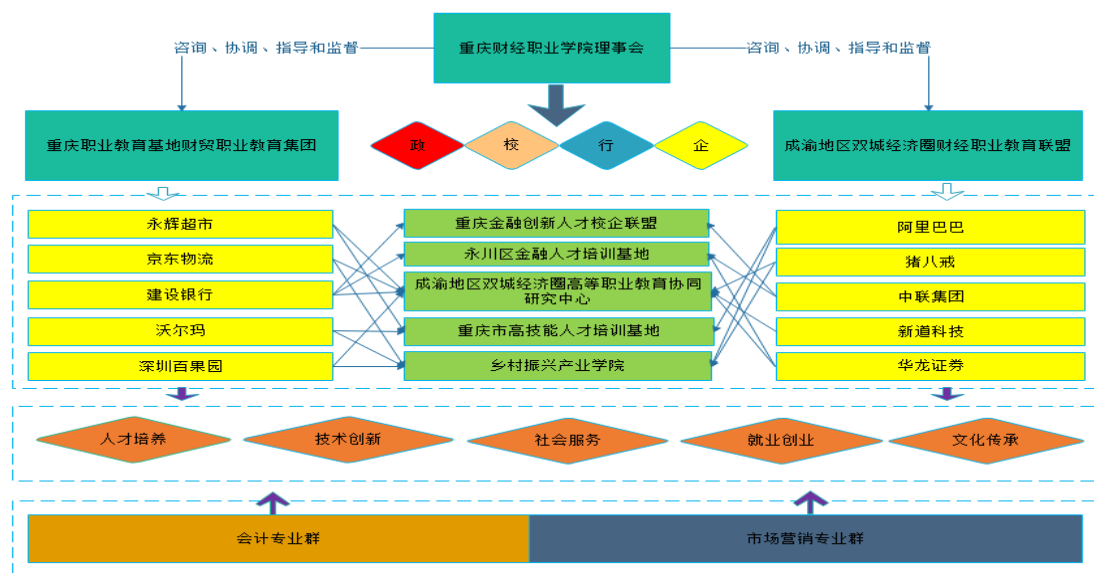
重庆财经职业学院理事会

咨询、协调、指导和监督

咨询、协调、指导和监督

重庆职业教育基地财贸职业教育集团

政

校

行

企

成渝地区双城经济圈财经职业教育联盟

永辉超市

京东物流

建设银行

沃尔玛

深圳百果园

重庆金融创新人才校企联盟

永川区金融人才培训基地

成渝地区双城经济圈高等职业教育协同研究中心

重庆市高技能人才培训基地

乡村振兴产业学院

阿里巴巴

猪八戒

中联集团

新道科技

华龙证券

人才培养

技术创新

社会服务

就业创业

文化传承

会计专业群

市场营销专业群